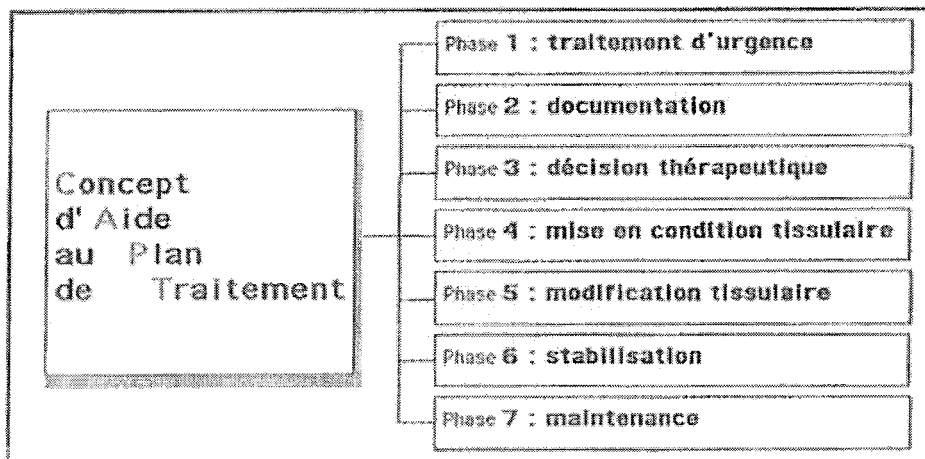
Concept
d' Aide
au Plan
de Traitement

Phase 1 : traitement d'urgence

Phase 2 : documentation

Phase 3 : décision thérapeutique

Phase 4 : mise en condition tissulaire

Phase 5 : modification tissulaire

Phase 6 : stabilisation

Phase 7 : maintenance